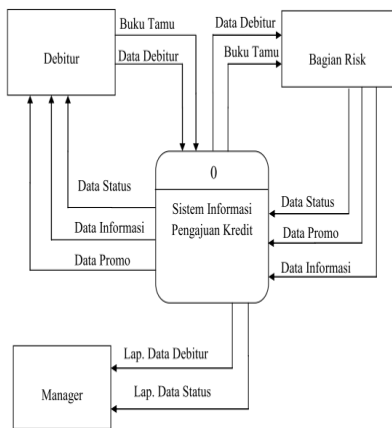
Debitur

Buku Tamu

Data Debitur

Data Debitur

Buku Tamu

Bagian Risk

0

Data Status

Sistem Informasi Pengajuan Kredit

Data Informasi

Data Promo

Data Status

Data Promo

Data Informasi

Lap. Data Debitur

Manager

Lap. Data Status